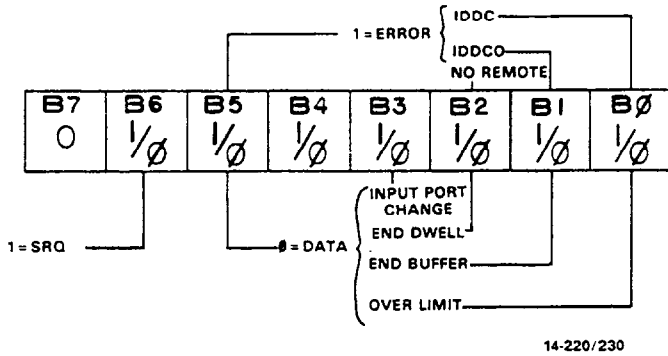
1 = ERROR { IDDC
IDDCO
NO REMOTE

| B7 | B6 | B5 | B4 | B3 | B2 | B1 | BØ |
|---|---|---|---|---|---|---|---|
| 0 | 1/Ø | 1/Ø | 1/Ø | 1/Ø | 1/Ø | 1/Ø | 1/Ø |

1 = SRQ

Ø = DATA { INPUT PORT CHANGE
END DWELL
END BUFFER
OVER LIMIT

14-220/230